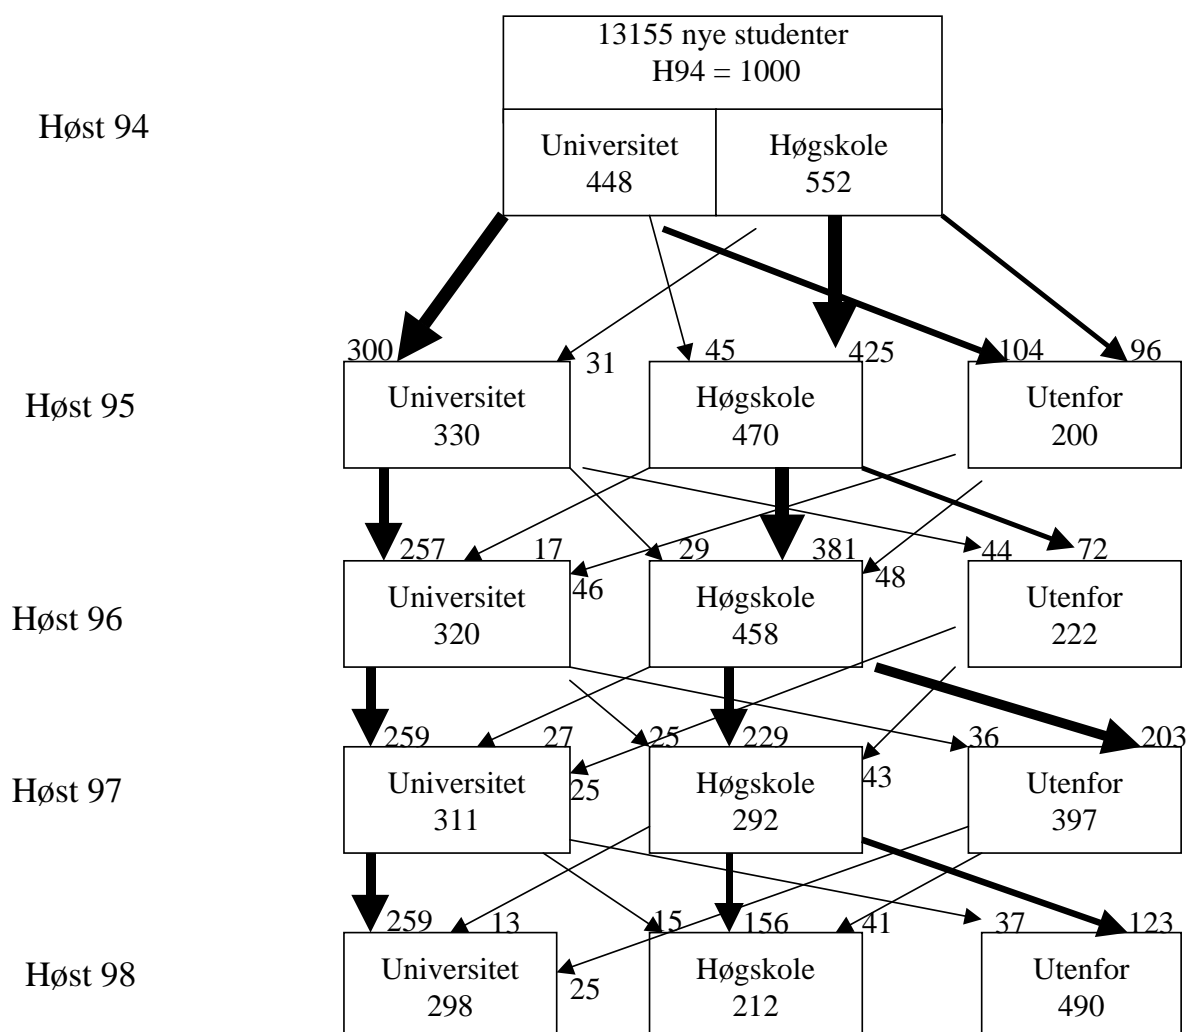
13155 nye studenter
H94 = 1000

Høst 94

Universitet
448

Høgskole
552

300 31 45 425 104 96

Høst 95

Universitet
330

Høgskole
470

Utenfor
200

257 17 29 381 44 72
46 48

Høst 96

Universitet
320

Høgskole
458

Utenfor
222

259 27 25 229 36 203
25 43

Høst 97

Universitet
311

Høgskole
292

Utenfor
397

259 13 15 156 41 37 123
25

Høst 98

Universitet
298

Høgskole
212

Utenfor
490